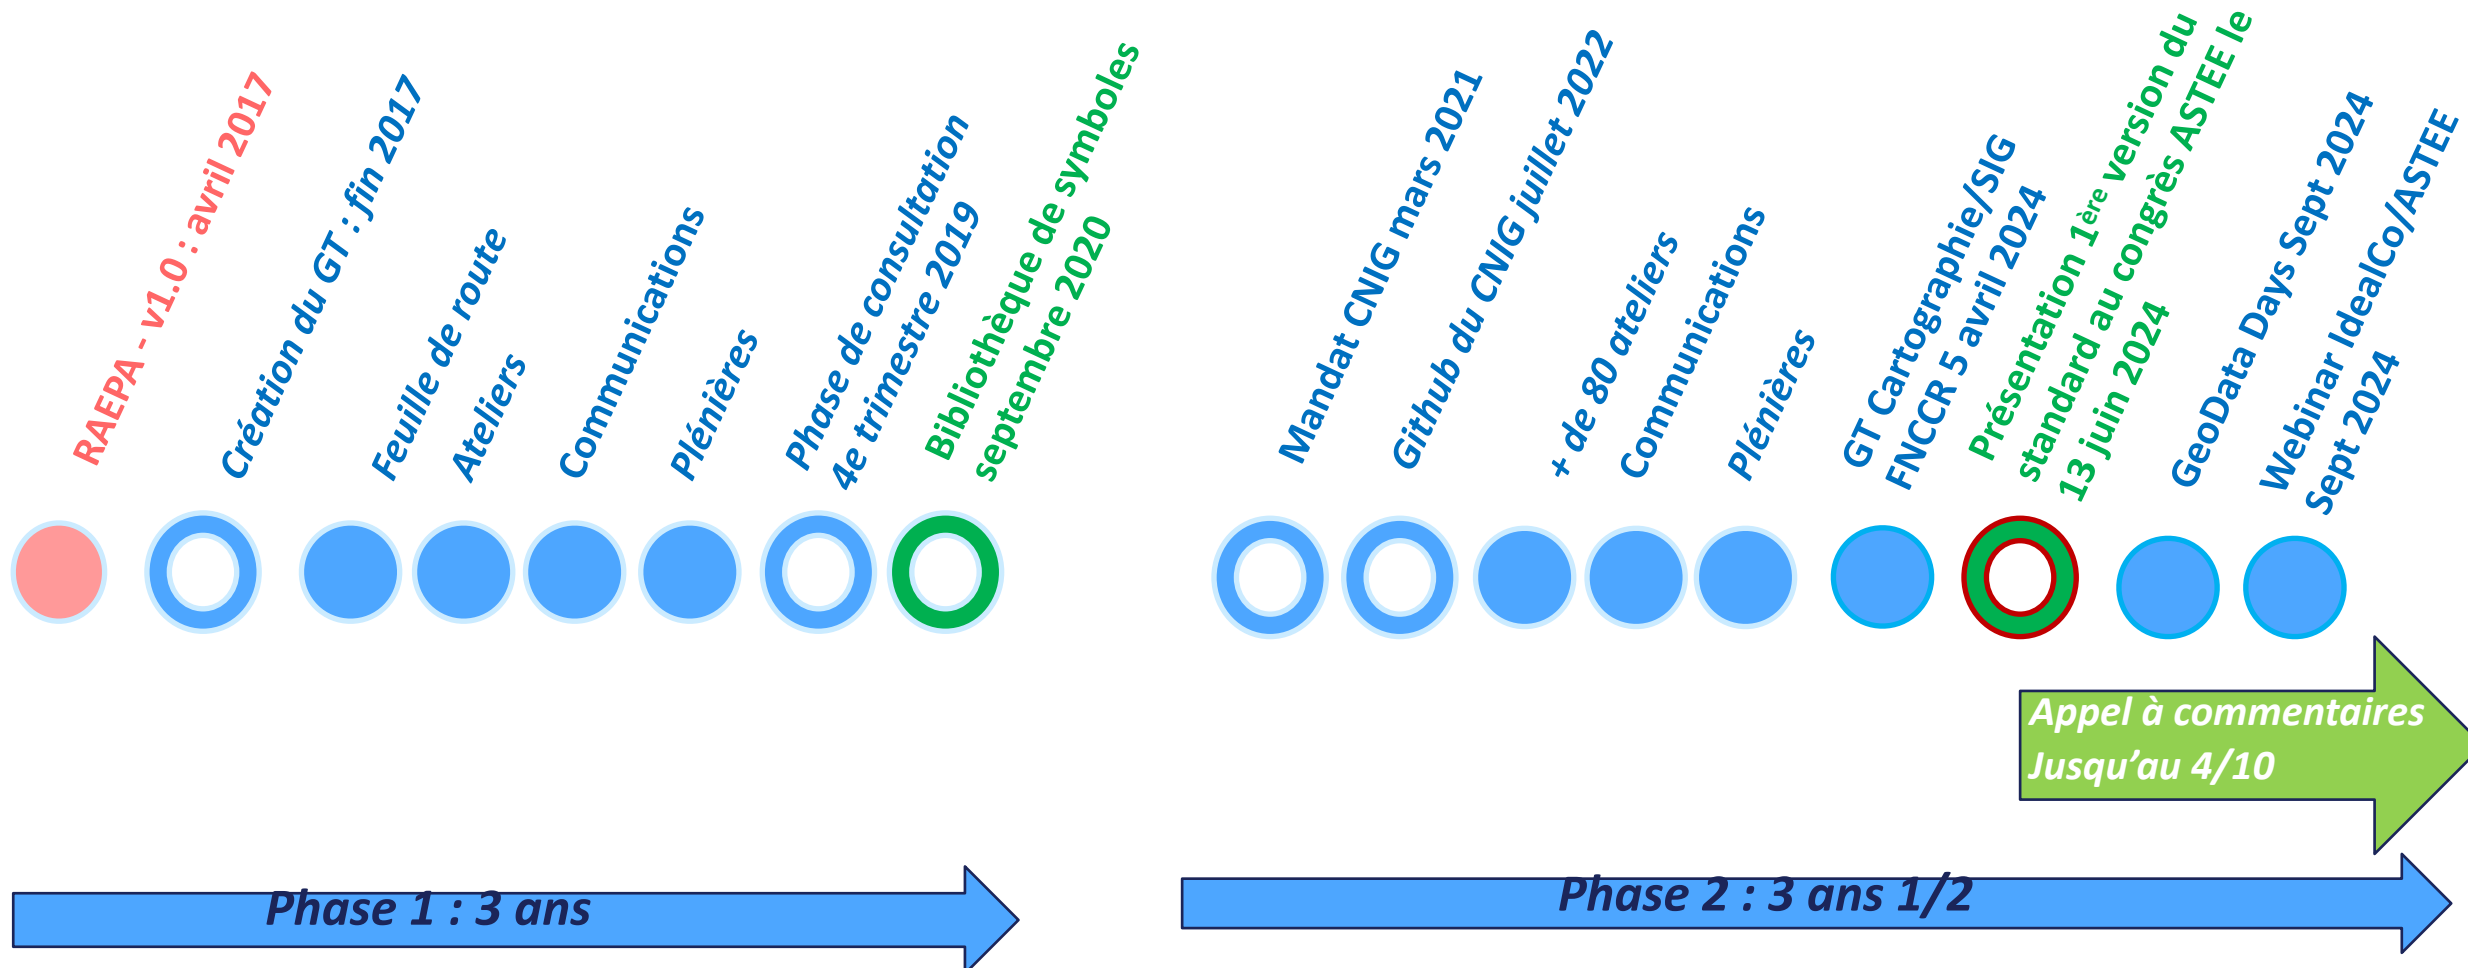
RAEPA - v1.0 : avril 2017

Création du GT : fin 2017

Feuille de route

Ateliers

Communications

Plénières

Phase de consultation 4e trimestre 2019

Bibliothèque de symboles septembre 2020

Mandat CNIG mars 2021

Github du CNIG juillet 2022

+ de 80 ateliers

Communications

Plénières

GT Cartographie/SIG FNCCR 5 avril 2024

Présentation 1$^{ère}$ version du standard au congrès ASTEE le 13 juin 2024

GeoData Days Sept 2024

Webinar IdealCo/ASTEE Sept 2024

Appel à commentaires Jusqu'au 4/10

Phase 1 : 3 ans

Phase 2 : 3 ans 1/2